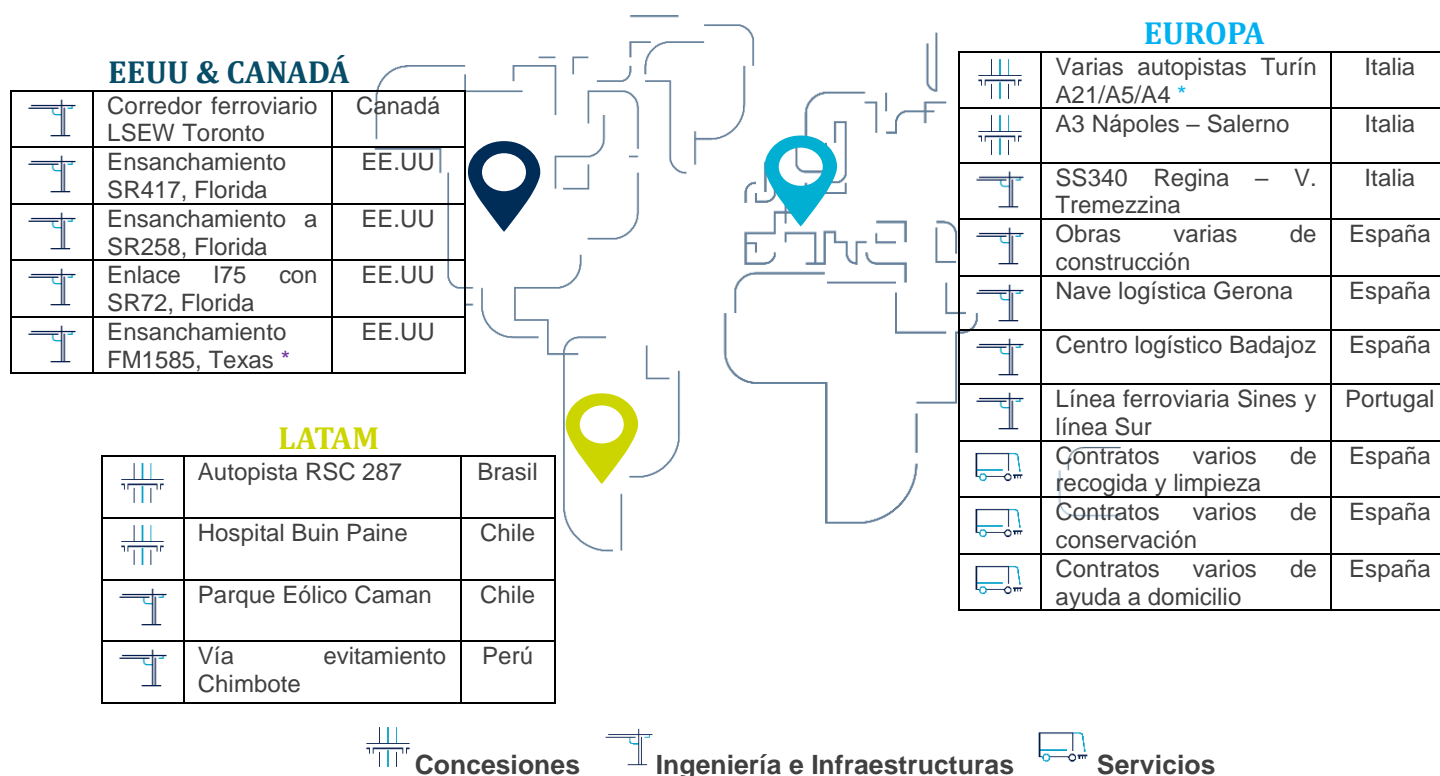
EEUU & CANADÁ

| | | |
|---|---|---|
| | Corredor ferroviario LSEW Toronto | Canadá |
| | Ensanchamiento SR417, Florida | EE.UU |
| | Ensanchamiento a SR258, Florida | EE.UU |
| | Enlace I75 con SR72, Florida | EE.UU |
| | Ensanchamiento FM1585, Texas * | EE.UU |

EUROPA

| | | |
|---|---|---|
| | Varias autopistas Turín A21/A5/A4 * | Italia |
| | A3 Nápoles – Salerno | Italia |
| | SS340 Regina – V. Tremezzina | Italia |
| | Obras varias de construcción | España |
| | Nave logística Gerona | España |
| | Centro logístico Badajoz | España |
| | Línea ferroviaria Sines y línea Sur | Portugal |
| | Contratos varios de recogida y limpieza | España |
| | Contratos varios de conservación | España |
| | Contratos varios de ayuda a domicilio | España |

LATAM

| | | |
|---|---|---|
| | Autopista RSC 287 | Brasil |
| | Hospital Buin Paine | Chile |
| | Parque Eólico Caman | Chile |
| | Vía evitamiento Chimbote | Perú |

Concesiones Ingeniería e Infraestructuras Servicios